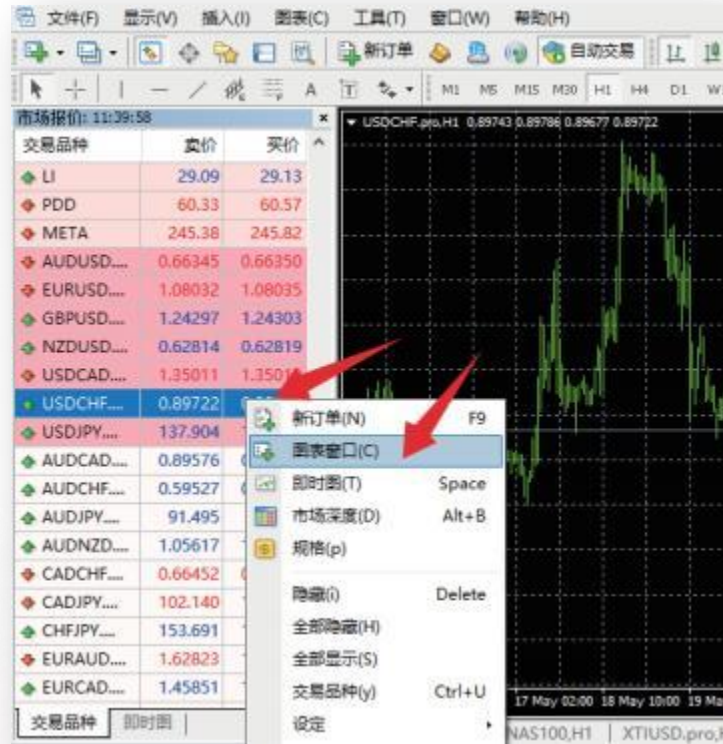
文件(F) 显示(V) 插入(I) 图表(C) 工具(T) 窗口(W) 帮助(H)

新订单 自动交易

M1 M5 M15 M30 H1 H4 D1 W

市场报价: 11:39:58

| 交易品种 | 卖价 | 买价 |
|---|---|---|
| LI | 29.09 | 29.13 |
| PDD | 60.33 | 60.57 |
| META | 245.38 | 245.82 |
| AUDUSD.... | 0.66345 | 0.66350 |
| EURUSD.... | 1.08032 | 1.08035 |
| GBPUSD.... | 1.24297 | 1.24303 |
| NZDUSD.... | 0.62814 | 0.62819 |
| USDCAD.... | 1.35011 | 1.3501 |
| USDCHF.... | 0.89722 | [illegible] |
| USDJPY.... | 137.904 | |
| AUDCAD.... | 0.89576 | |
| AUDCHF.... | 0.59527 | |
| AUDJPY.... | 91.495 | |
| AUDNZD.... | 1.05617 | |
| CADCHF.... | 0.66452 | |
| CADJPY.... | 102.140 | |
| CHFJPY.... | 153.691 | |
| EURAUD.... | 1.62823 | |
| EURCAD.... | 1.45851 | |

交易品种 即时图

USDCHF.pro,H1 0.89743 0.89786 0.89677 0.89722

新订单(N) F9
图表窗口(C)
即时图(T) Space
市场深度(D) Alt+B
规格(p)
隐藏(i) Delete
全部隐藏(H)
全部显示(S)
交易品种(y) Ctrl+U
设定

17 May 02:00 18 May 10:00 19 Ma

NAS100,H1 XTIUSD.pro,